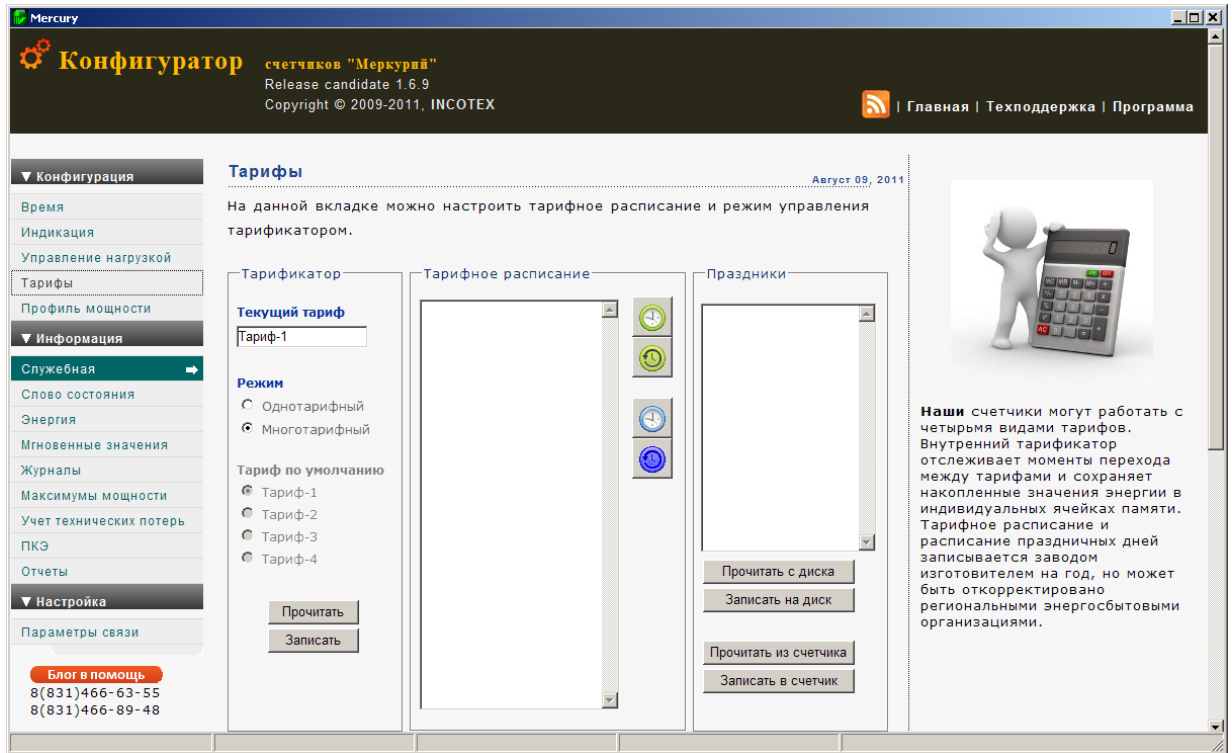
Mercury

Конфигуратор счетчиков "Меркурий"
Release candidate 1.6.9
Copyright © 2009-2011, INCOTEX

| Главная | Техподдержка | Программа

▼ Конфигурация
Время
Индикация
Управление нагрузкой
Тарифы
Профиль мощности
▼ Информация
Служебная
Слово состояния
Энергия
Мгновенные значения
Журналы
Максимумы мощности
Учет технических потерь
ПКЭ
Отчеты
▼ Настройка
Параметры связи

Блог в помощь
8(831)466-63-55
8(831)466-89-48

Тарифы
Август 09, 2011

На данной вкладке можно настроить тарифное расписание и режим управления тарификатором.

Тарификатор
Текущий тариф
Тариф-1
Режим
Однотарифный
Многотарифный
Тариф по умолчанию
Тариф-1
Тариф-2
Тариф-3
Тариф-4
Прочитать
Записать

Тарифное расписание

Праздники
Прочитать с диска
Записать на диск
Прочитать из счетчика
Записать в счетчик

Наши счетчики могут работать с четырьмя видами тарифов. Внутренний тарификатор отслеживает моменты перехода между тарифами и сохраняет накопленные значения энергии в индивидуальных ячейках памяти. Тарифное расписание и расписание праздничных дней записывается заводом изготовителем на год, но может быть откорректировано региональными энергосбытовыми организациями.